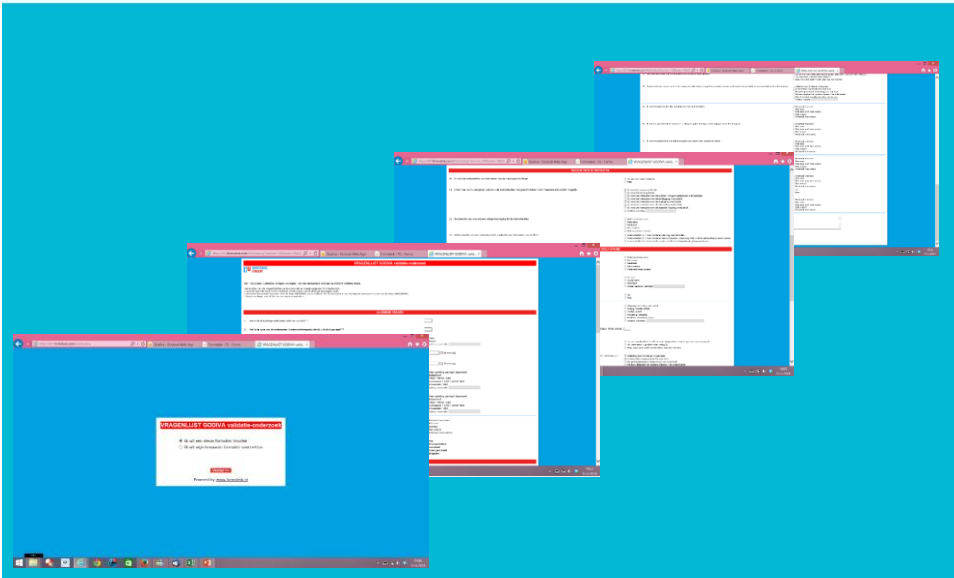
VRAGENLIJST GODIVA validatie-onderzoek

Ik wil een nieuw formulier invullen
Ik wil mijn bewaarde formulier verzenden

Volgende

Powered by: www.formdesk.nl

VRAGENLIJST GODIVA validatie-onderzoek

ALGEMENE VRAGEN

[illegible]